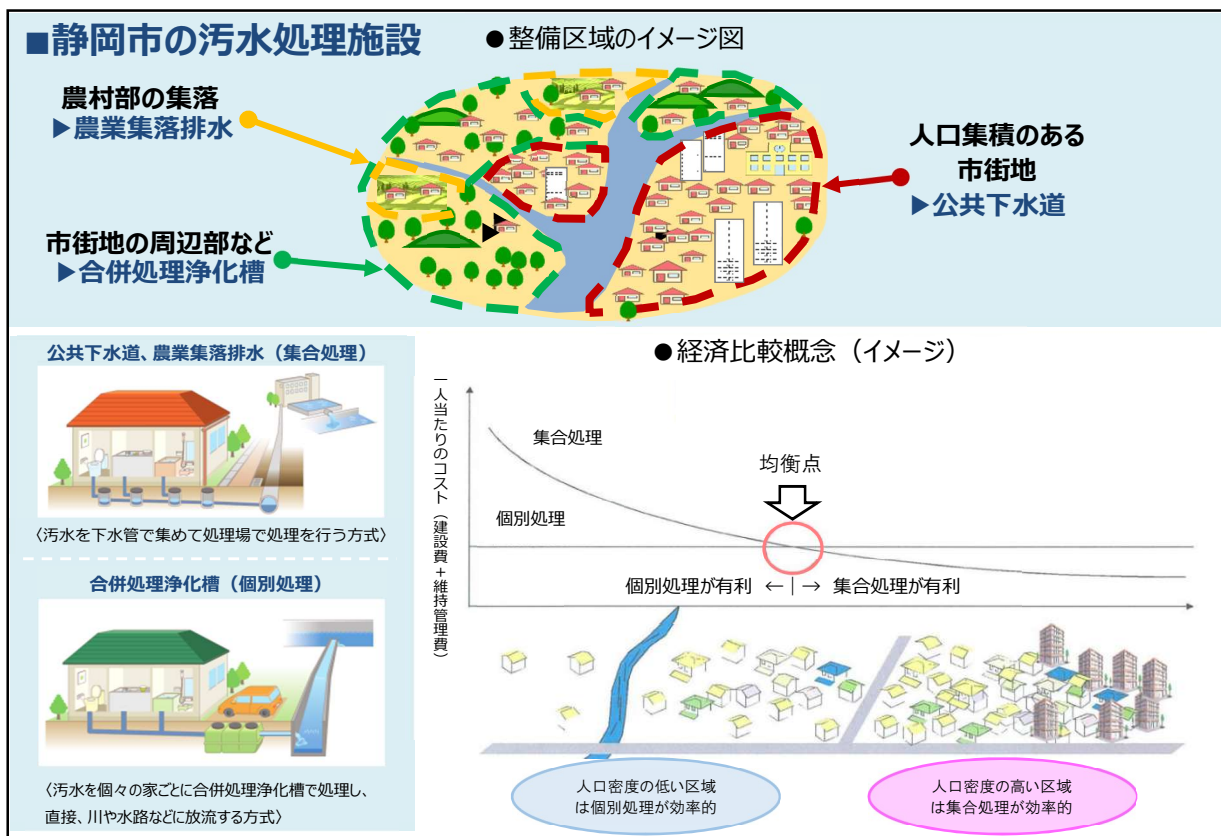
■静岡市の汚水処理施設

●整備区域のイメージ図

農村部の集落
▶農業集落排水

市街地の周辺部など
▶合併処理浄化槽

人口集積のある
市街地
▶公共下水道

公共下水道、農業集落排水（集合処理）

〈汚水を下水管で集めて処理場で処理を行う方式〉

合併処理浄化槽（個別処理）

〈汚水を個々の家ごとに合併処理浄化槽で処理し、直接、川や水路などに放流する方式〉

●経済比較概念（イメージ）

一人当たりのコスト（建設費＋維持管理費）

集合処理

均衡点

個別処理

個別処理が有利 ←｜→ 集合処理が有利

人口密度の低い区域
は個別処理が効率的

人口密度の高い区域
は集合処理が効率的